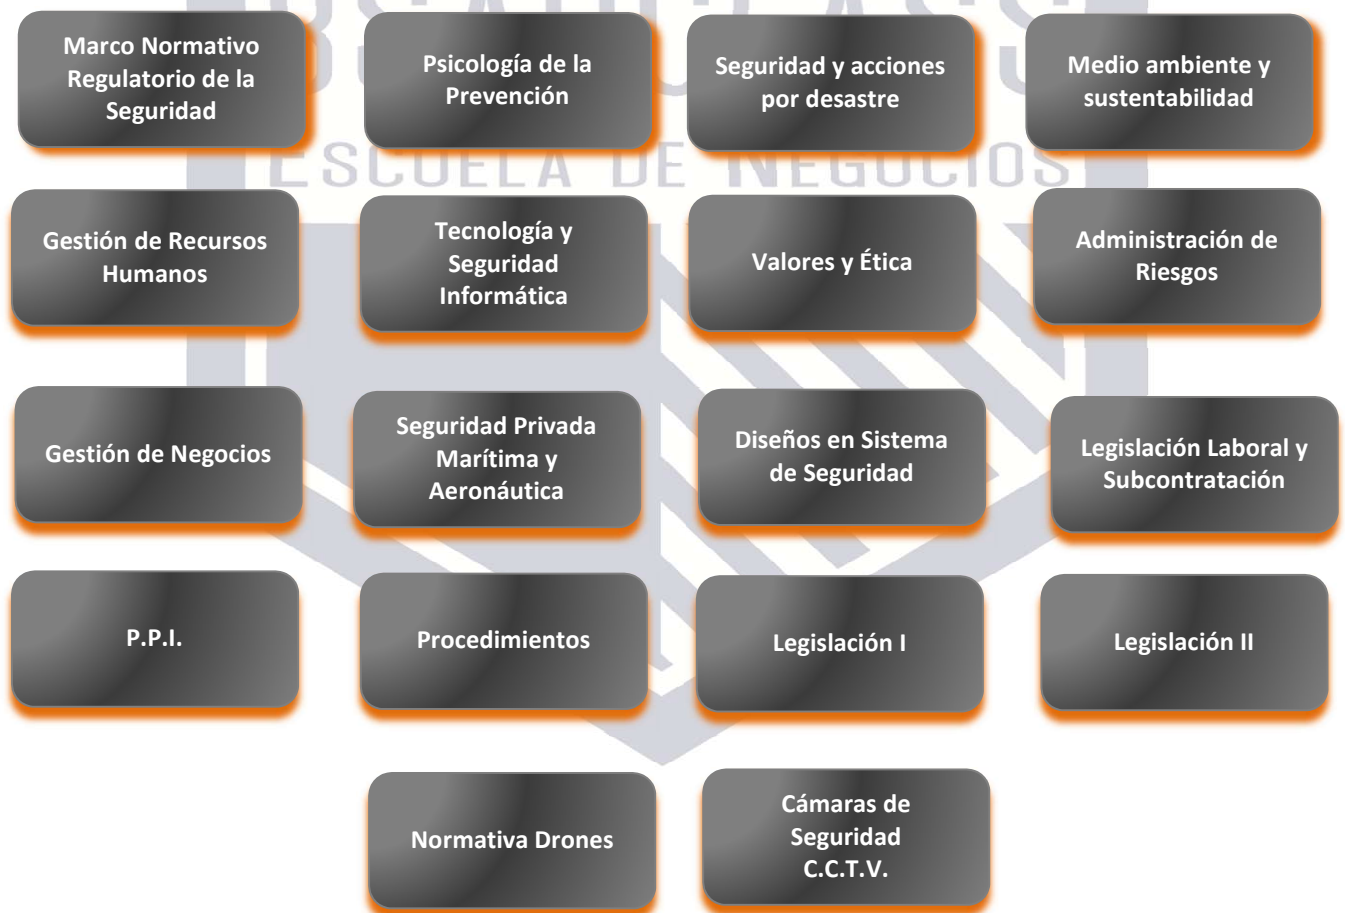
ESCUELA DE NEGOCIOS

Marco Normativo Regulatorio de la Seguridad

Psicología de la Prevención

Seguridad y acciones por desastre

Medio ambiente y sustentabilidad

Gestión de Recursos Humanos

Tecnología y Seguridad Informática

Valores y Ética

Administración de Riesgos

Gestión de Negocios

Seguridad Privada Marítima y Aeronáutica

Diseños en Sistema de Seguridad

Legislación Laboral y Subcontratación

P.P.I.

Procedimientos

Legislación I

Legislación II

Normativa Drones

Cámaras de Seguridad C.C.T.V.